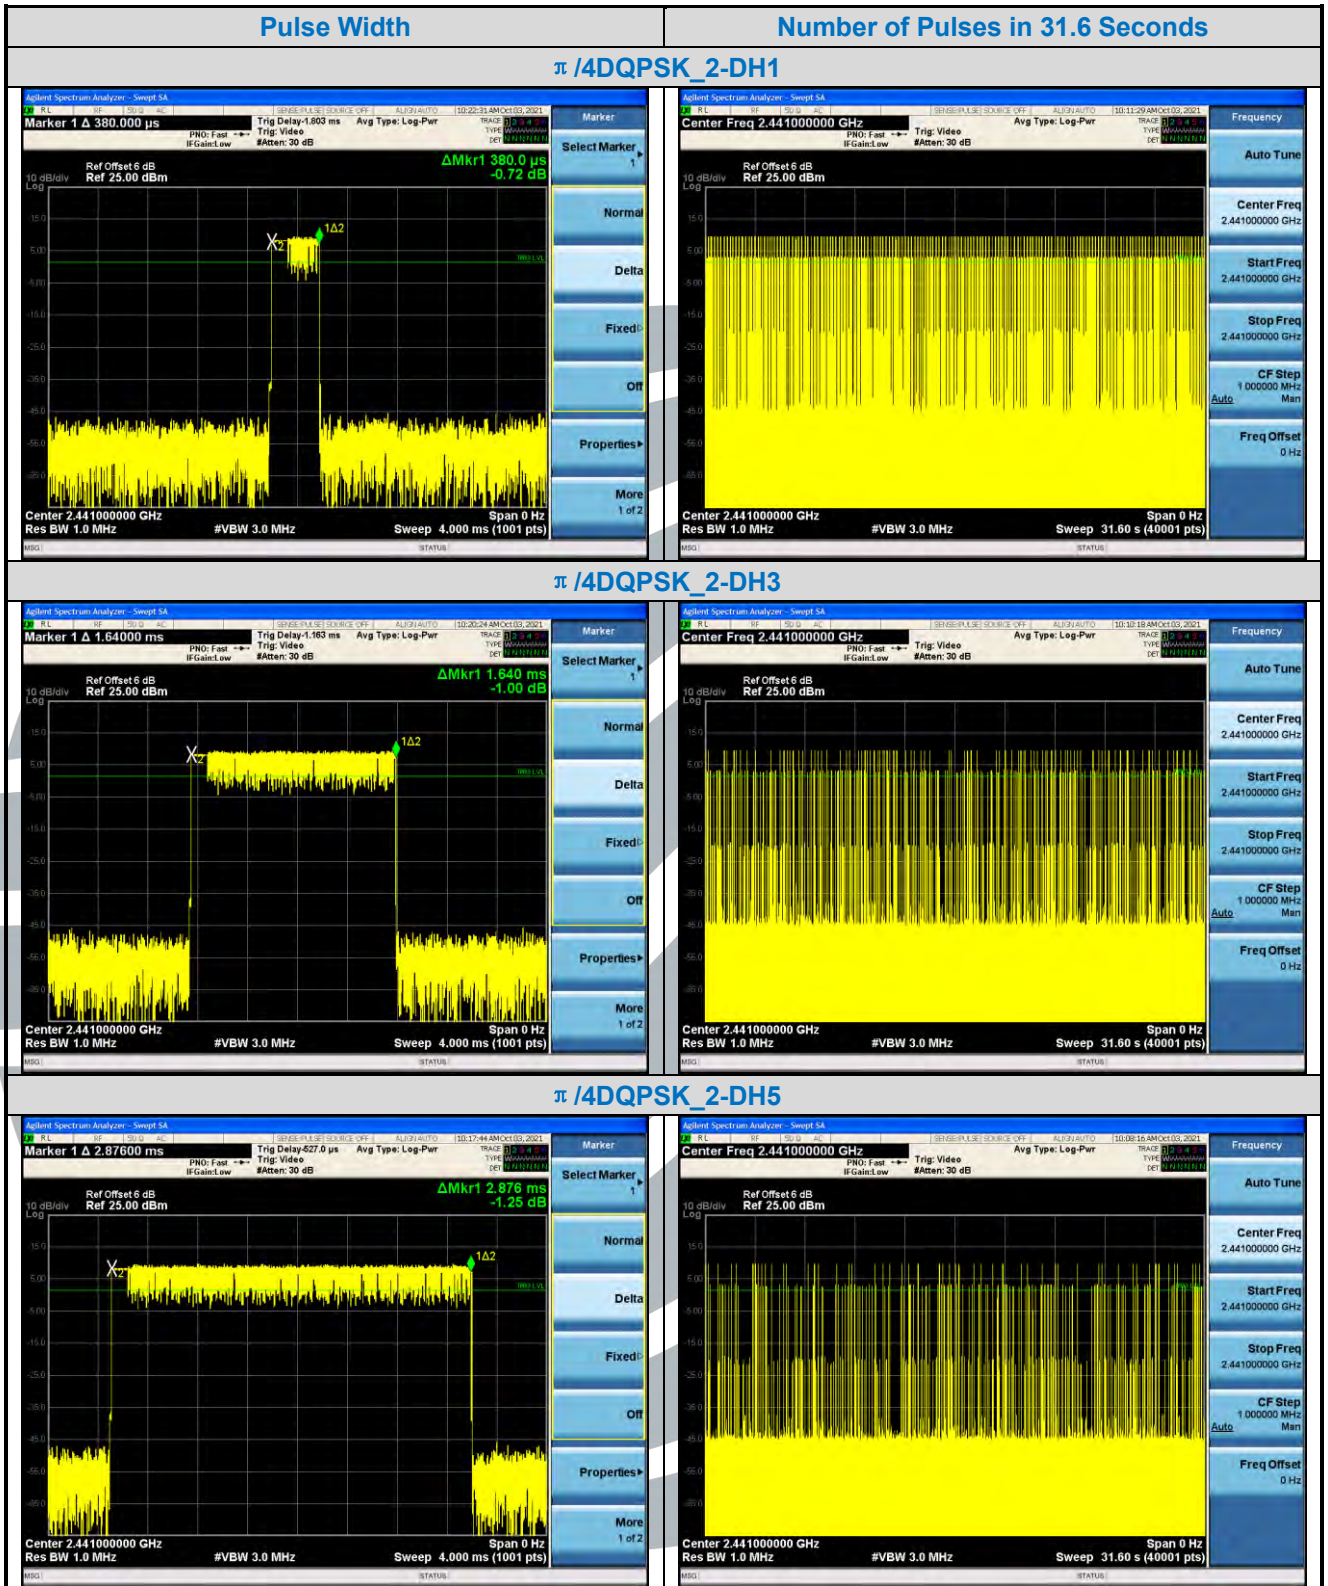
| Pulse Width | Number of Pulses in 31.6 Seconds |
|---|---|
| π /4DQPSK_2-DH1 | |
| Agilent Spectrum Analyzer - Swept SA<br>Marker 1 Δ 380.000 µs<br>Trig Delay-1.803 ms Avg Type: Log-Pwr<br>PNO: Fast Trig: Video<br>IFGain:Low #Atten: 30 dB<br>10:22:31 AM Oct 03, 2021<br>Ref Offset 6 dB<br>10 dB/div Ref 25.00 dBm<br>Log<br>ΔMkr1 380.0 µs<br>-0.72 dB<br>1Δ2<br>X2<br>Center 2.441000000 GHz Span 0 Hz<br>Res BW 1.0 MHz #VBW 3.0 MHz Sweep 4.000 ms (1001 pts)<br>MSG STATUS<br>Marker<br>Select Marker 1<br>Normal<br>Delta<br>Fixed<br>Off<br>Properties<br>More 1 of 2 | Agilent Spectrum Analyzer - Swept SA<br>Center Freq 2.441000000 GHz<br>PNO: Fast Trig: Video Avg Type: Log-Pwr<br>IFGain:Low #Atten: 30 dB<br>10:11:29 AM Oct 03, 2021<br>Ref Offset 6 dB<br>10 dB/div Ref 25.00 dBm<br>Log<br>Center 2.441000000 GHz Span 0 Hz<br>Res BW 1.0 MHz #VBW 3.0 MHz Sweep 31.60 s (40001 pts)<br>MSG STATUS<br>Frequency<br>Auto Tune<br>Center Freq 2.441000000 GHz<br>Start Freq 2.441000000 GHz<br>Stop Freq 2.441000000 GHz<br>CF Step 1.000000 MHz Auto Man<br>Freq Offset 0 Hz |
| π /4DQPSK_2-DH3 | |
| Agilent Spectrum Analyzer - Swept SA<br>Marker 1 Δ 1.64000 ms<br>Trig Delay-1.163 ms Avg Type: Log-Pwr<br>PNO: Fast Trig: Video<br>IFGain:Low #Atten: 30 dB<br>10:20:24 AM Oct 03, 2021<br>Ref Offset 6 dB<br>10 dB/div Ref 25.00 dBm<br>Log<br>ΔMkr1 1.640 ms<br>-1.00 dB<br>1Δ2<br>X2<br>Center 2.441000000 GHz Span 0 Hz<br>Res BW 1.0 MHz #VBW 3.0 MHz Sweep 4.000 ms (1001 pts)<br>MSG STATUS<br>Marker<br>Select Marker 1<br>Normal<br>Delta<br>Fixed<br>Off<br>Properties<br>More 1 of 2 | Agilent Spectrum Analyzer - Swept SA<br>Center Freq 2.441000000 GHz<br>PNO: Fast Trig: Video Avg Type: Log-Pwr<br>IFGain:Low #Atten: 30 dB<br>10:10:18 AM Oct 03, 2021<br>Ref Offset 6 dB<br>10 dB/div Ref 25.00 dBm<br>Log<br>Center 2.441000000 GHz Span 0 Hz<br>Res BW 1.0 MHz #VBW 3.0 MHz Sweep 31.60 s (40001 pts)<br>MSG STATUS<br>Frequency<br>Auto Tune<br>Center Freq 2.441000000 GHz<br>Start Freq 2.441000000 GHz<br>Stop Freq 2.441000000 GHz<br>CF Step 1.000000 MHz Auto Man<br>Freq Offset 0 Hz |
| π /4DQPSK_2-DH5 | |
| Agilent Spectrum Analyzer - Swept SA<br>Marker 1 Δ 2.87600 ms<br>Trig Delay-527.0 µs Avg Type: Log-Pwr<br>PNO: Fast Trig: Video<br>IFGain:Low #Atten: 30 dB<br>10:17:44 AM Oct 03, 2021<br>Ref Offset 6 dB<br>10 dB/div Ref 25.00 dBm<br>Log<br>ΔMkr1 2.876 ms<br>-1.25 dB<br>1Δ2<br>X2<br>Center 2.441000000 GHz Span 0 Hz<br>Res BW 1.0 MHz #VBW 3.0 MHz Sweep 4.000 ms (1001 pts)<br>MSG STATUS<br>Marker<br>Select Marker 1<br>Normal<br>Delta<br>Fixed<br>Off<br>Properties<br>More 1 of 2 | Agilent Spectrum Analyzer - Swept SA<br>Center Freq 2.441000000 GHz<br>PNO: Fast Trig: Video Avg Type: Log-Pwr<br>IFGain:Low #Atten: 30 dB<br>10:08:16 AM Oct 03, 2021<br>Ref Offset 6 dB<br>10 dB/div Ref 25.00 dBm<br>Log<br>Center 2.441000000 GHz Span 0 Hz<br>Res BW 1.0 MHz #VBW 3.0 MHz Sweep 31.60 s (40001 pts)<br>MSG STATUS<br>Frequency<br>Auto Tune<br>Center Freq 2.441000000 GHz<br>Start Freq 2.441000000 GHz<br>Stop Freq 2.441000000 GHz<br>CF Step 1.000000 MHz Auto Man<br>Freq Offset 0 Hz |